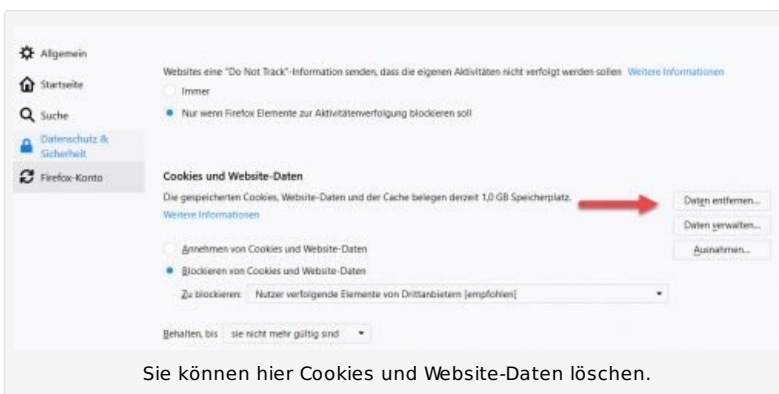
Allgemein
Startseite
Suche
Datenschutz & Sicherheit
Firefox-Konto

Websites eine "Do Not Track"-Information senden, dass die eigenen Aktivitäten nicht verfolgt werden sollen Weitere Informationen
Immer
Nur wenn Firefox Elemente zur Aktivitätenverfolgung blockieren soll

Cookies und Website-Daten
Die gespeicherten Cookies, Website-Daten und der Cache belegen derzeit 1,0 GB Speicherplatz.
Weitere Informationen
Daten entfernen...
Daten verwalten...
Ausnahmen...
Annehmen von Cookies und Website-Daten
Blockieren von Cookies und Website-Daten
Zu blockieren: Nutzer verfolgende Elemente von Drittanbietern (empfohlen)
Behalten, bis sie nicht mehr gültig sind

Sie können hier Cookies und Website-Daten löschen.